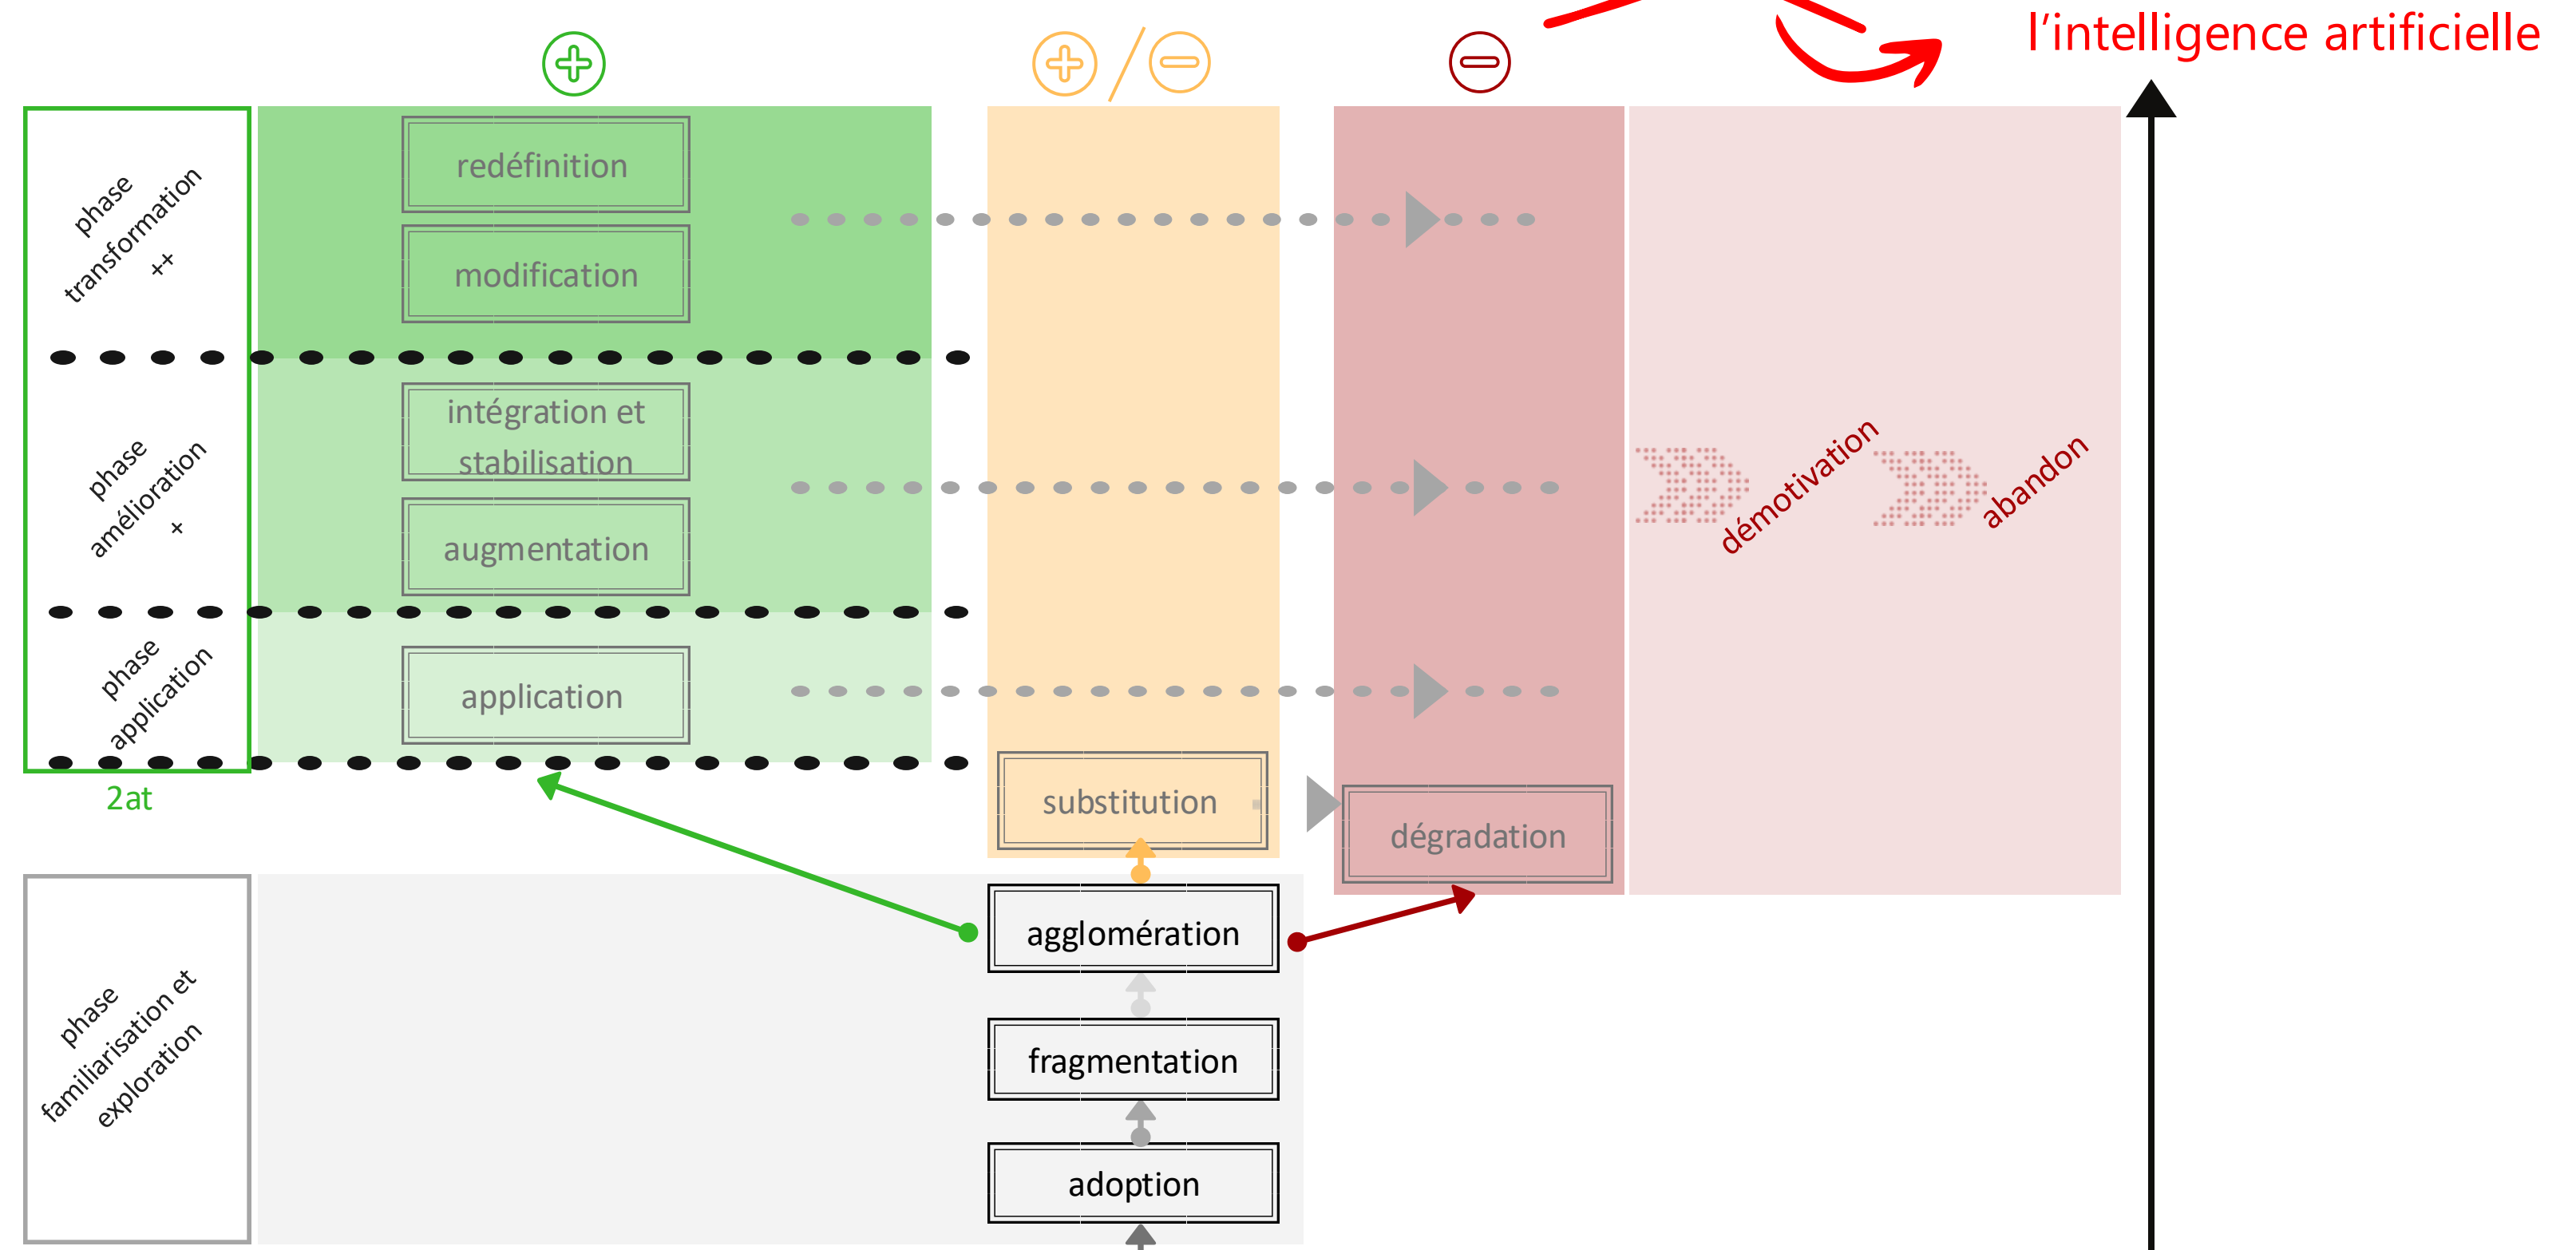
l’intelligence artificielle

phase transformation ++

redéfinition

modification

phase amélioration +

intégration et stabilisation

augmentation

phase application

application

2at

substitution

dégradation

démotivation

abandon

phase familiarisation et exploration

agglomération

fragmentation

adoption